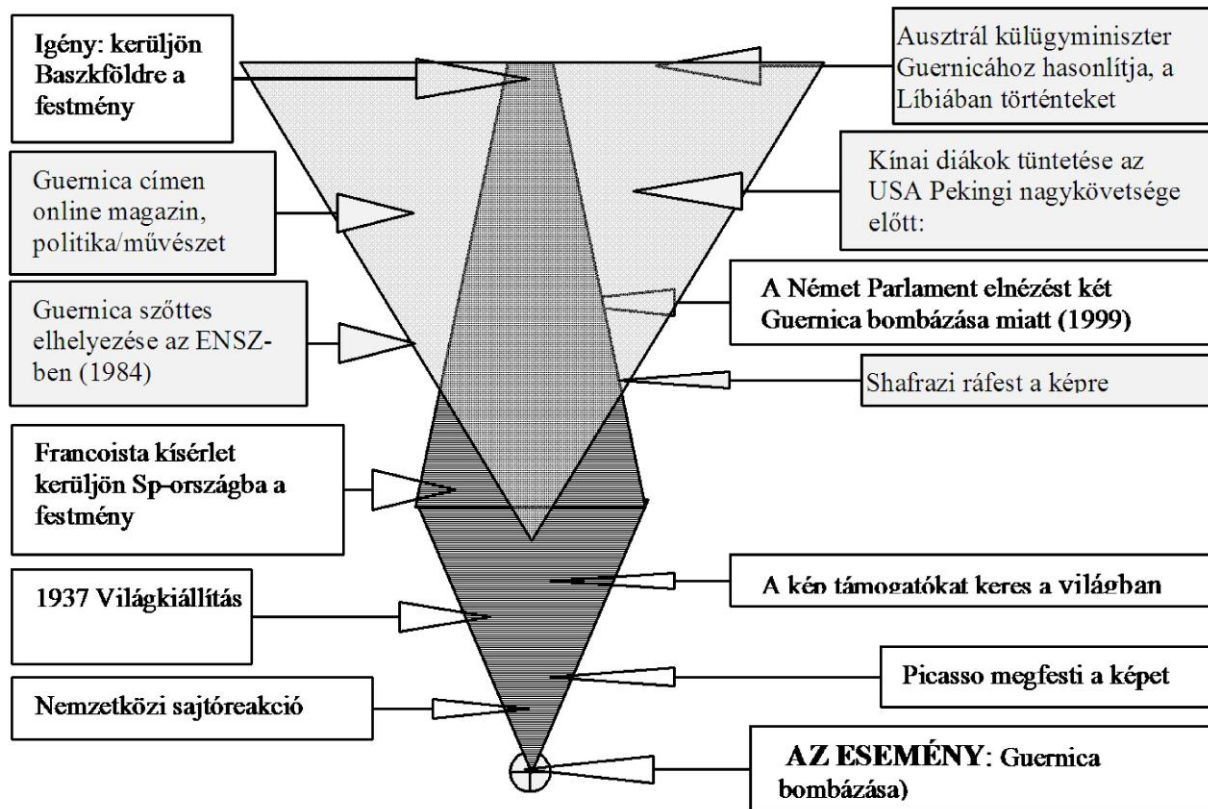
Igény: kerüljön Baszkföldre a festmény

Ausztrál külügyminiszter Guernicához hasonlítja, a Líbiában történteket

Guernica címen online magazin, politika/művészet

Kínai diákok tüntetése az USA Pekingi nagykövetsége előtt:

A Német Parlament elnézést két Guernica bombázása miatt (1999)

Guernica szőttes elhelyezése az ENSZ-ben (1984)

Shafrazi ráfest a képre

Francoista kísérlet kerüljön Sp-országba a festmény

1937 Világkiállítás

A kép támogatókat keres a világban

Picasso megfesti a képet

Nemzetközi sajtóreakció

AZ ESEMÉNY: Guernica bombázása)